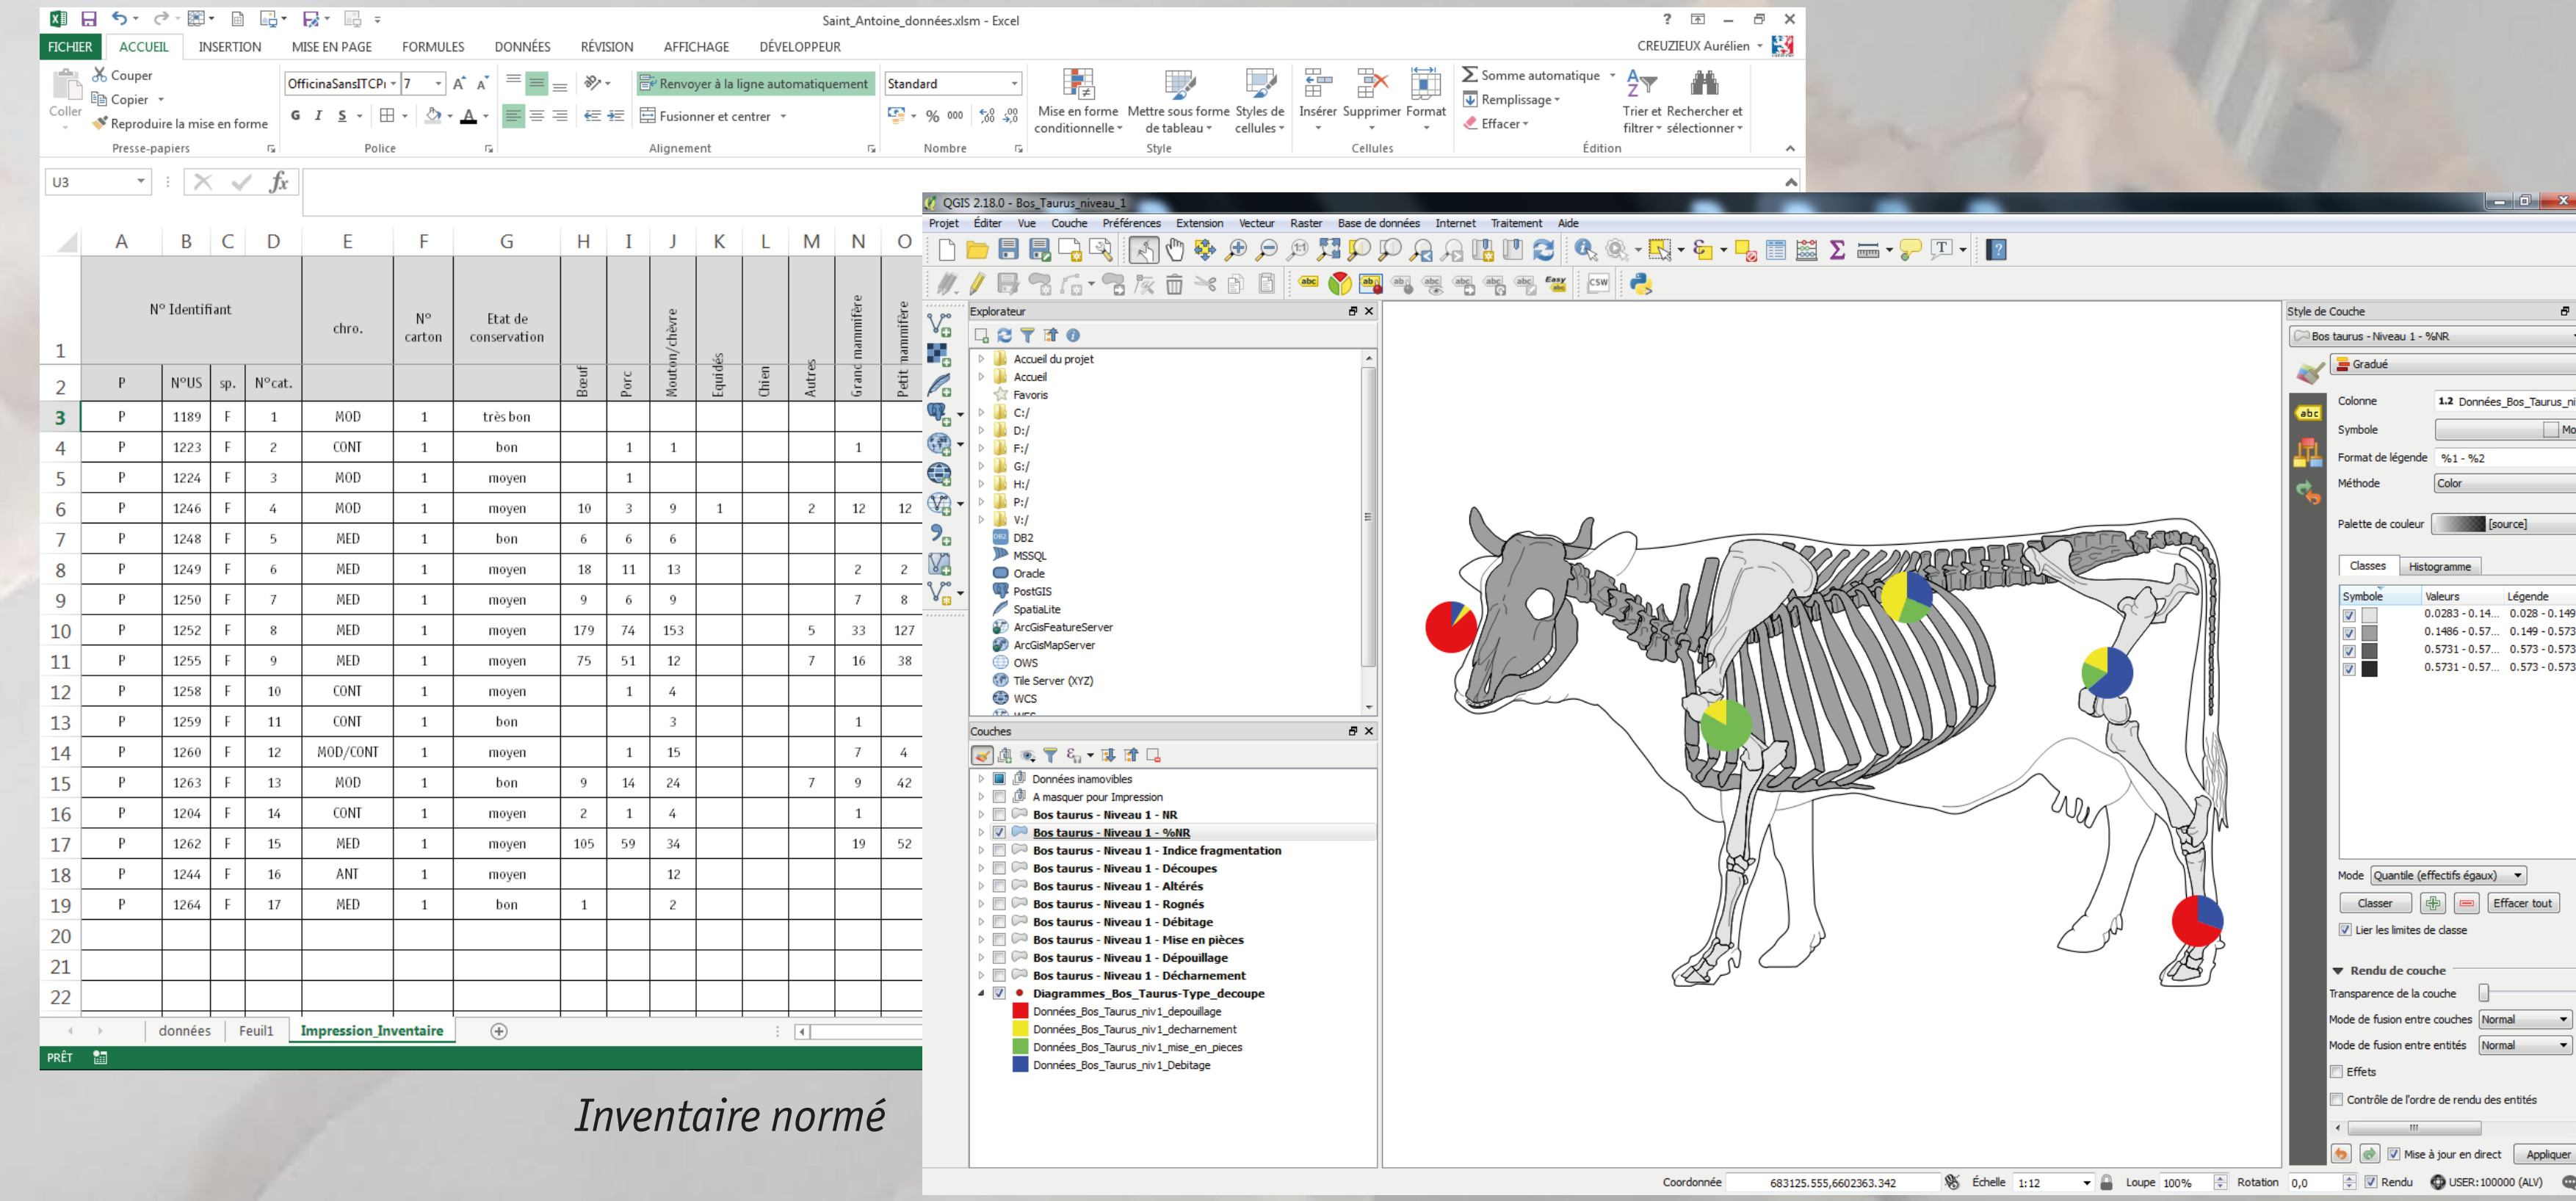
Saint_Antoine_données.xlsm - Excel

FICHIER ACCUEIL INSERTION MISE EN PAGE FORMULES DONNÉES RÉVISION AFFICHAGE DÉVELOPPEUR CREUZIEUX Aurélien

Coller Couper Copier Reproduire la mise en forme Presse-papiers
OfficinaSansITCPi 7 G I S Police
Renvoyer à la ligne automatiquement Fusionner et centrer Alignement
Standard % 000 Nombre
Mise en forme conditionnelle Mettre sous forme de tableau Styles de cellules Style
Insérer Supprimer Format Cellules
Somme automatique Remplissage Effacer Trier et filtrer Rechercher et sélectionner Édition

U3 $fx$

| | A | B | C | D | E | F | G | H | I | J | K | L | M | N | O |
|---|---|---|---|---|---|---|---|---|---|---|---|---|---|---|---|
| 1 | N° Identifiant | | | | chro. | N° carton | Etat de conservation | | | Mouton/chèvre | Equidés | | | Grand mammifère | Petit mammifère |
| 2 | P | N°US | sp. | N°cat. | | | | Bœuf | Porc | | | Chien | Autres | | |
| 3 | P | 1189 | F | 1 | MOD | 1 | très bon | | | | | | | | |
| 4 | P | 1223 | F | 2 | CONT | 1 | bon | | 1 | 1 | | | | 1 | |
| 5 | P | 1224 | F | 3 | MOD | 1 | moyen | | 1 | | | | | | |
| 6 | P | 1246 | F | 4 | MOD | 1 | moyen | 10 | 3 | 9 | 1 | | 2 | 12 | 12 |
| 7 | P | 1248 | F | 5 | MED | 1 | bon | 6 | 6 | 6 | | | | | |
| 8 | P | 1249 | F | 6 | MED | 1 | moyen | 18 | 11 | 13 | | | | 2 | 2 |
| 9 | P | 1250 | F | 7 | MED | 1 | moyen | 9 | 6 | 9 | | | | 7 | 8 |
| 10 | P | 1252 | F | 8 | MED | 1 | moyen | 179 | 74 | 153 | | | 5 | 33 | 127 |
| 11 | P | 1255 | F | 9 | MED | 1 | moyen | 75 | 51 | 12 | | | 7 | 16 | 38 |
| 12 | P | 1258 | F | 10 | CONT | 1 | moyen | | 1 | 4 | | | | | |
| 13 | P | 1259 | F | 11 | CONT | 1 | bon | | | 3 | | | | 1 | |
| 14 | P | 1260 | F | 12 | MOD/CONT | 1 | moyen | | 1 | 15 | | | | 7 | 4 |
| 15 | P | 1263 | F | 13 | MOD | 1 | bon | 9 | 14 | 24 | | | 7 | 9 | 42 |
| 16 | P | 1204 | F | 14 | CONT | 1 | moyen | 2 | 1 | 4 | | | | 1 | |
| 17 | P | 1262 | F | 15 | MED | 1 | moyen | 105 | 59 | 34 | | | | 19 | 52 |
| 18 | P | 1244 | F | 16 | ANT | 1 | moyen | | | 12 | | | | | |
| 19 | P | 1264 | F | 17 | MED | 1 | bon | 1 | | 2 | | | | | |
| 20 | | | | | | | | | | | | | | | |
| 21 | | | | | | | | | | | | | | | |
| 22 | | | | | | | | | | | | | | | |

données Feuil1 Impression_Inventaire
PRÊT

Inventaire normé

QGIS 2.18.0 - Bos_Taurus_niveau_1
Projet Éditer Vue Couche Préférences Extension Vecteur Raster Base de données Internet Traitement Aide

Explorateur
Accueil du projet
Accueil
Favoris
C:/
D:/
F:/
G:/
H:/
P:/
V:/
DB2
MSSQL
Oracle
PostGIS
SpatiaLite
ArcGisFeatureServer
ArcGisMapServer
OWS
Tile Server (XYZ)
WCS

Couches
Données inamovibles
A masquer pour Impression
Bos taurus - Niveau 1 - NR
Bos taurus - Niveau 1 - %NR
Bos taurus - Niveau 1 - Indice fragmentation
Bos taurus - Niveau 1 - Découpes
Bos taurus - Niveau 1 - Altérés
Bos taurus - Niveau 1 - Rognés
Bos taurus - Niveau 1 - Débitage
Bos taurus - Niveau 1 - Mise en pièces
Bos taurus - Niveau 1 - Dépouillage
Bos taurus - Niveau 1 - Décharnement
Diagrammes_Bos_Taurus-Type_decoupe
Données_Bos_Taurus_niv1_depouillage
Données_Bos_Taurus_niv1_decharnement
Données_Bos_Taurus_niv1_mise_en_pieces
Données_Bos_Taurus_niv1_Debitage

Style de Couche
Bos taurus - Niveau 1 - %NR
Gradué
Colonne 1.2 Donnees_Bos_Taurus_ni
Symbole Mo
Format de légende %1 - %2
Méthode Color
Palette de couleur [source]
Classes Histogramme
| Symbole | Valeurs | Légende |
|---|---|---|
| ☑ | 0.0283 - 0.14... | 0.028 - 0.149 |
| ☑ | 0.1486 - 0.57... | 0.149 - 0.573 |
| ☑ | 0.5731 - 0.57... | 0.573 - 0.573 |
| ☑ | 0.5731 - 0.57... | 0.573 - 0.573 |
Mode Quantile (effectifs égaux)
Classer Effacer tout
Lier les limites de classe
Rendu de couche
Transparence de la couche
Mode de fusion entre couches Normal
Mode de fusion entre entités Normal
Effets
Contrôle de l'ordre de rendu des entités
Mise à jour en direct Appliquer

Coordonnée 683125.555,6602363.342 Échelle 1:12 Loupe 100% Rotation 0,0 Rendu USER:100000 (ALV)